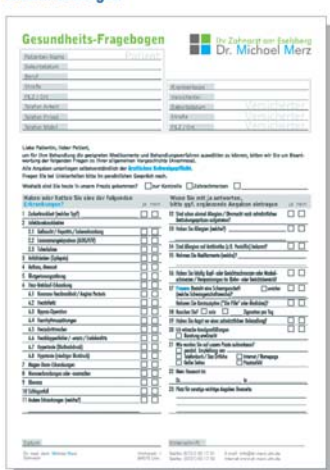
Gesundheits-Fragebogen

Ihr Zahnarzt am Eselsberg
Dr. Michael Merz

Patienten Name
Geburtsdatum
Beruf
Straße
PLZ / Ort
Telefon Arbeit
Telefon Privat
Telefon Mobil

Liebe Patientin, lieber Patient,
um für Ihre Behandlung die geeigneten Medikamente und Behandlungsverfahren auswählen zu können, bitten wir Sie um Beantwortung der folgenden Fragen.

Weshalb sind Sie heute in unsere Praxis gekommen? □ zur Kontrolle □ Zahnschmerzen □

Haben oder hatten Sie eine der folgenden Erkrankungen?
ja nein
1 Zuckerkrankheit (welcher Typ?)
2 Infektionskrankheiten
2.1 Gelbsucht / Hepatitis / Leberentzündung
2.2 Immunmangelsyndrom (AIDS/HIV)
2.3 Tuberkulose
3 Anfallsleiden (Epilepsie)
4 Asthma, Heuschnupfen
5 Blutgerinnungsstörung
6 Herz-Kreislauf-Erkrankungen
6.1 Herzklappenfehler
6.2 Bypass-Operation
6.3 Herzrhythmusstörungen
6.4 Herzschrittmacher
6.5 Herzinfarkt
6.6 Hypertonie (erhöhter Blutdruck)
7 Magen-Darm-Erkrankungen
8 Nierenerkrankungen
9 Glaukom
10 Schlaganfall
11 Andere Erkrankungen (welche?)

Wenn Sie mit ja antworten, bitte ggf. ergänzende Angaben eintragen
ja nein
12 Sind schon einmal Allergien / Überempfindlichkeiten aufgetreten?
13 Nehmen Sie Allergien (welche?)
14 Sind Allergien auf Antibiotika (z.B. Penicillin) bekannt?
15 Nehmen Sie Medikamente (welche)?
16 Nehmen Sie blutverdünnende Medikamente?
17 Frauen: Besteht eine Schwangerschaft?
18 Nehmen Sie die Pille?
19 Rauchen Sie?
20 Haben Sie Angst vor einer zahnärztlichen Behandlung?
21 Ist ein Implantat vorhanden?
22 Wie wurden Sie auf unsere Praxis aufmerksam?
□ Internet / Homepage
□ Empfehlung
23 Neu / Anerkannt?
24 Platz für sonstige wichtige Angaben
Datum
Unterschrift